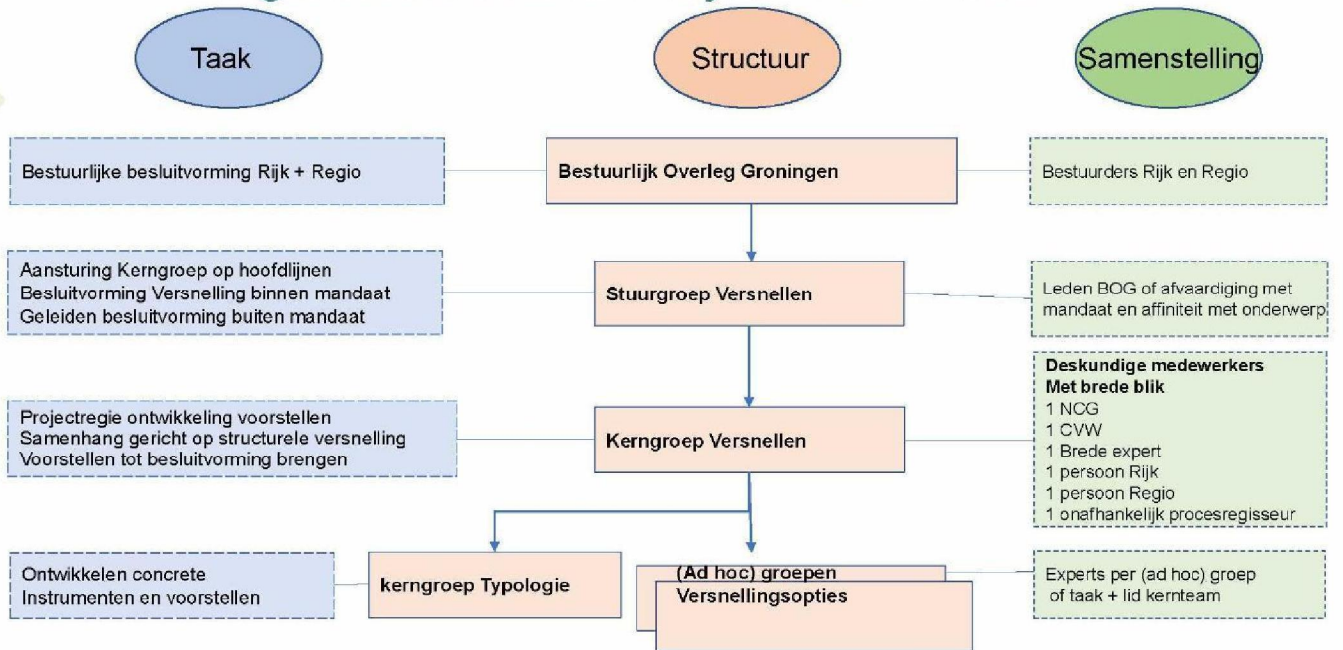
Taak

Structuur

Samenstelling

Bestuurlijke besluitvorming Rijk + Regio

Bestuurlijk Overleg Groningen

Bestuurders Rijk en Regio

Aansturing Kerngroep op hoofdlijnen
Besluitvorming Versnelling binnen mandaat
Geleiden besluitvorming buiten mandaat

Stuurgroep Versnellen

Leden BOG of afvaardiging met mandaat en affiniteit met onderwerp

Projectregie ontwikkeling voorstellen
Samenhang gericht op structurele versnelling
Voorstellen tot besluitvorming brengen

Kerngroep Versnellen

Deskundige medewerkers
Met brede blik
1 NCG
1 CVW
1 Brede expert
1 persoon Rijk
1 persoon Regio
1 onafhankelijk procesregisseur

Ontwikkelen concrete
Instrumenten en voorstellen

kerngroep Typologie

(Ad hoc) groepen
Versnellingsopties

Experts per (ad hoc) groep
of taak + lid kernteam